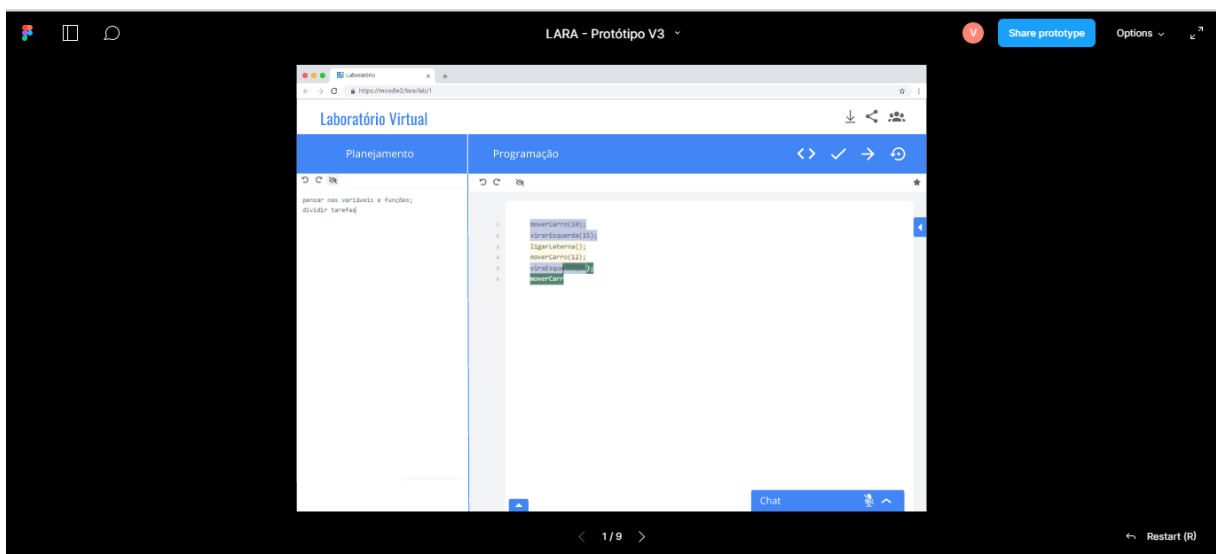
LARA - Protótipo V3

V

Share prototype

Options

Laboratório

https://moodle2/lara/lab/1

Laboratório Virtual

Planejamento

Programação

pensar nas variáveis e funções;
dividir tarefas

1 moverCarro(10);
2 virarEsquerda(15);
3 ligarLaterna();
4 moverCarro(12);
5 viraEsqu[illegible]);
6 moverCarr

Chat

1 / 9

Restart (R)